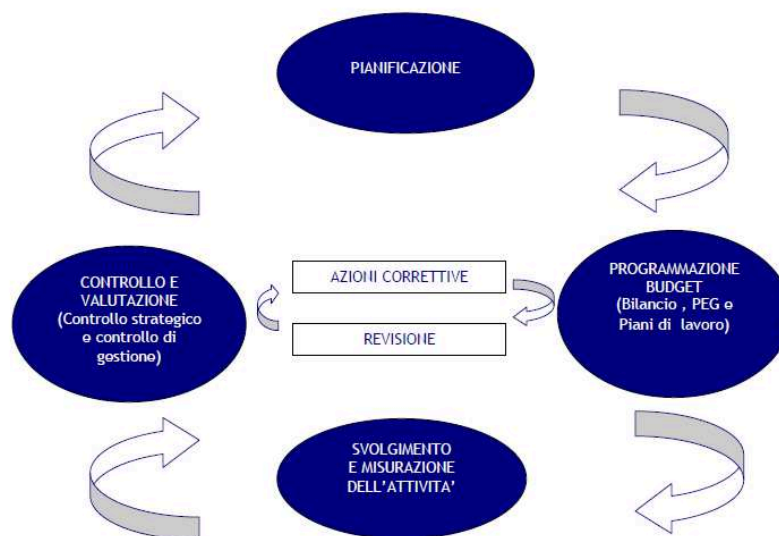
PIANIFICAZIONE

CONTROLLO E VALUTAZIONE (Controllo strategico e controllo di gestione)

AZIONI CORRETTIVE

REVISIONE

PROGRAMMAZIONE BUDGET (Bilancio , PEG e Piani di lavoro)

SVOLGIMENTO E MISURAZIONE DELL'ATTIVITA'